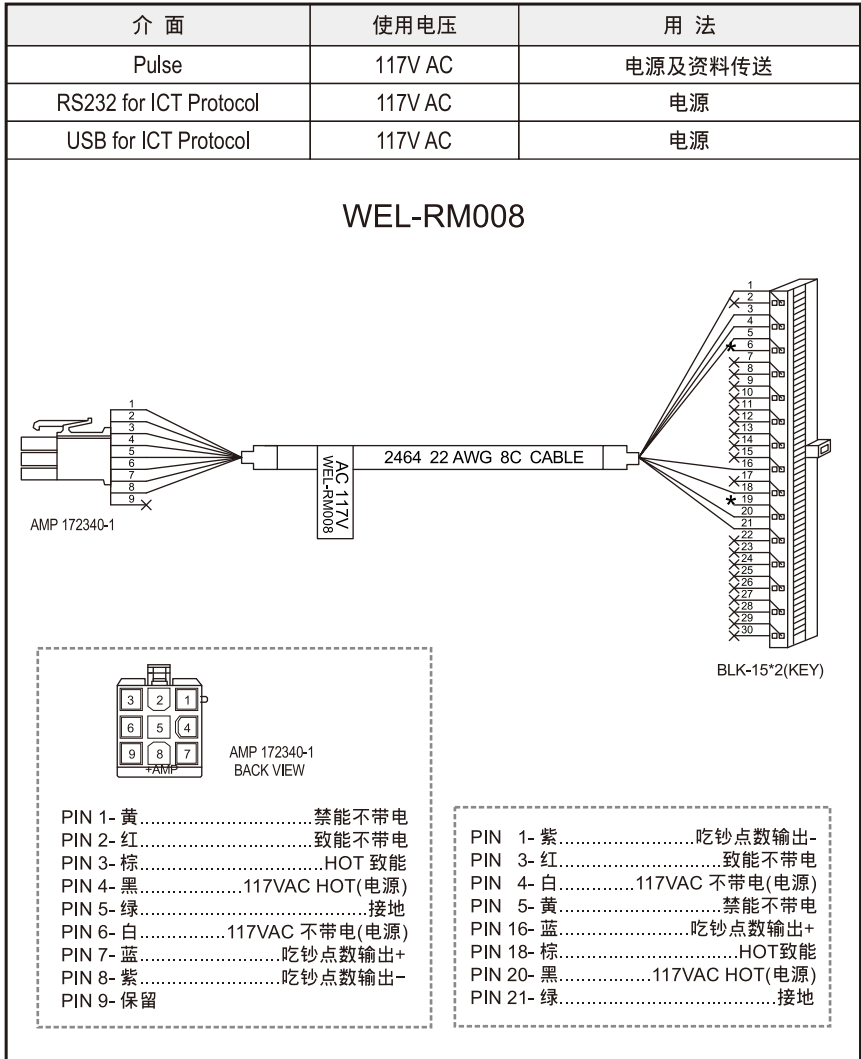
| 介 面 | 使用电压 | 用 法 |
|---|---|---|
| Pulse | 117V AC | 电源及资料传送 |
| RS232 for ICT Protocol | 117V AC | 电源 |
| USB for ICT Protocol | 117V AC | 电源 |

WEL-RM008

1 2 3 4 5 6 7 8 9

AMP 172340-1

AC 117V WEL-RM008

2464 22 AWG 8C CABLE

1 2 3 4 5 6 7 8 9 10 11 12 13 14 15 16 17 18 19 20 21 22 23 24 25 26 27 28 29 30

BLK-15*2(KEY)

3 2 1
6 5 4
9 8 7
+AMP

AMP 172340-1
BACK VIEW

PIN 1- 黄................................禁能不带电
PIN 2- 红................................致能不带电
PIN 3- 棕................................HOT 致能
PIN 4- 黑..................117VAC HOT(电源)
PIN 5- 绿..........................................接地
PIN 6- 白................117VAC 不带电(电源)
PIN 7- 蓝...........................吃钞点数输出+
PIN 8- 紫...........................吃钞点数输出−
PIN 9- 保留

PIN 1- 紫........................吃钞点数输出-
PIN 3- 红..............................致能不带电
PIN 4- 白.............117VAC 不带电(电源)
PIN 5- 黄..............................禁能不带电
PIN 16- 蓝........................吃钞点数输出+
PIN 18- 棕..................................HOT致能
PIN 20- 黑................117VAC HOT(电源)
PIN 21- 绿.........................................接地